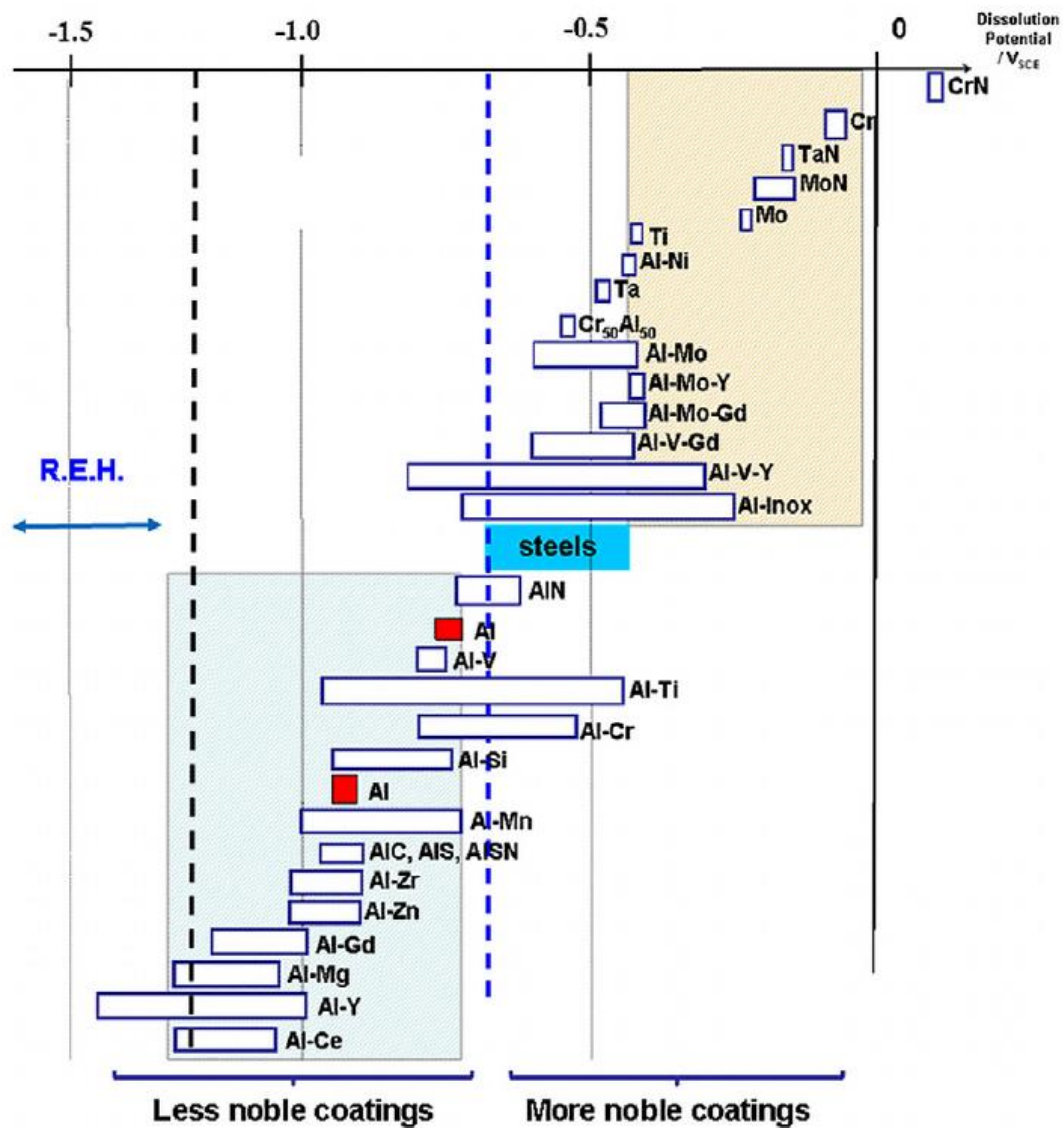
-1.5
-1.0
-0.5
0
Dissolution Potential / $V_{SCE}$

CrN
Cr
TaN
MoN
Mo
Ti
Al-Ni
Ta
$Cr_{50}Al_{50}$
Al-Mo
Al-Mo-Y
Al-Mo-Gd
Al-V-Gd
Al-V-Y
Al-Inox
R.E.H.
steels
AlN
Al
Al-V
Al-Ti
Al-Cr
Al-Si
Al
Al-Mn
AlC, AlS, AlSN
Al-Zr
Al-Zn
Al-Gd
Al-Mg
Al-Y
Al-Ce

Less noble coatings
More noble coatings